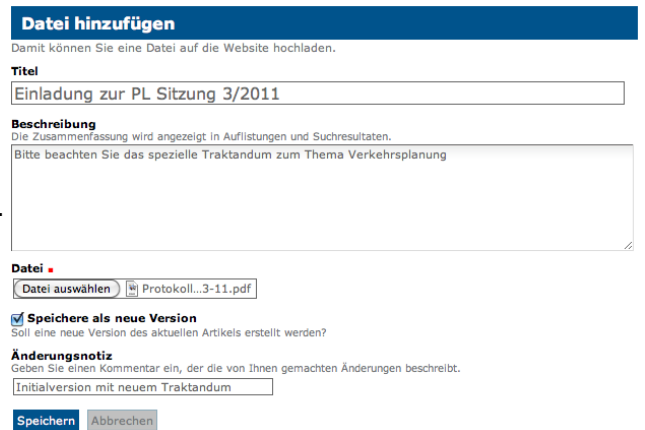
Datei hinzufügen

Damit können Sie eine Datei auf die Website hochladen.

Titel

Einladung zur PL Sitzung 3/2011

Beschreibung

Die Zusammenfassung wird angezeigt in Auflistungen und Suchresultaten.

Bitte beachten Sie das spezielle Traktandum zum Thema Verkehrsplanung

Datei ■

Datei auswählen Protokoll...3-11.pdf

Speichere als neue Version

Soll eine neue Version des aktuellen Artikels erstellt werden?

Änderungsnotiz

Geben Sie einen Kommentar ein, der die von Ihnen gemachten Änderungen beschreibt.

Initialversion mit neuem Traktandum

Speichern Abbrechen